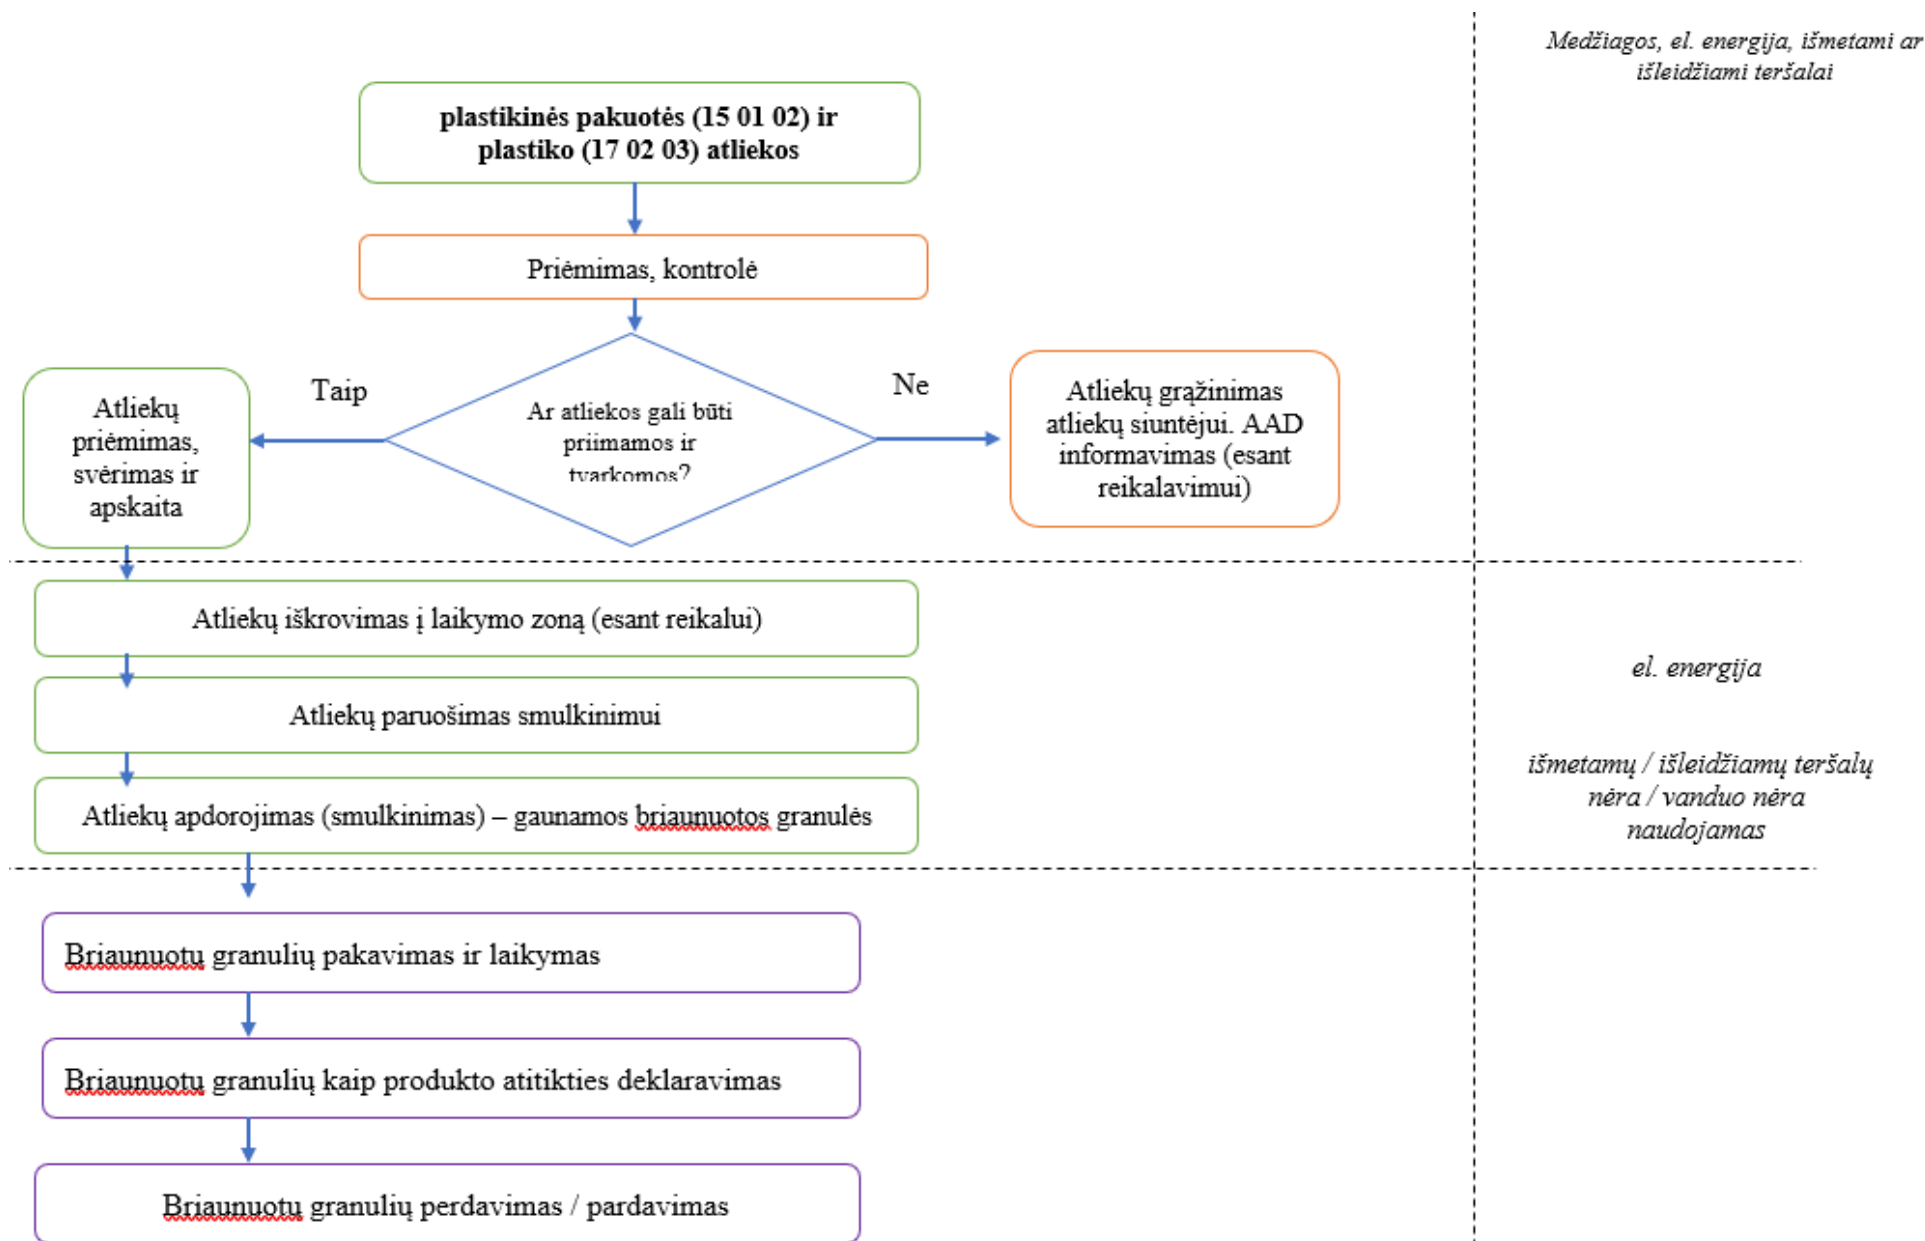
Medžiagos, el. energija, išmetami ar išleidžiami teršalai

plastikinės pakuotės (15 01 02) ir plastiko (17 02 03) atliekos

Priėmimas, kontrolė

Taip

Ar atliekos gali būti priimamos ir tvarkomos?

Ne

Atliekų priėmimas, svėrimas ir apskaita

Atliekų grąžinimas atliekų siuntėjui. AAD informavimas (esant reikalavimui)

Atliekų iškrovimas į laikymo zoną (esant reikalui)

Atliekų paruošimas smulkinimui

Atliekų apdorojimas (smulkinimas) – gaunamos briaunuotos granulės

el. energija

išmetamų / išleidžiamų teršalų nėra / vanduo nėra naudojamas

Briaunuotų granulių pakavimas ir laikymas

Briaunuotų granulių kaip produkto atitikties deklaravimas

Briaunuotų granulių perdavimas / pardavimas